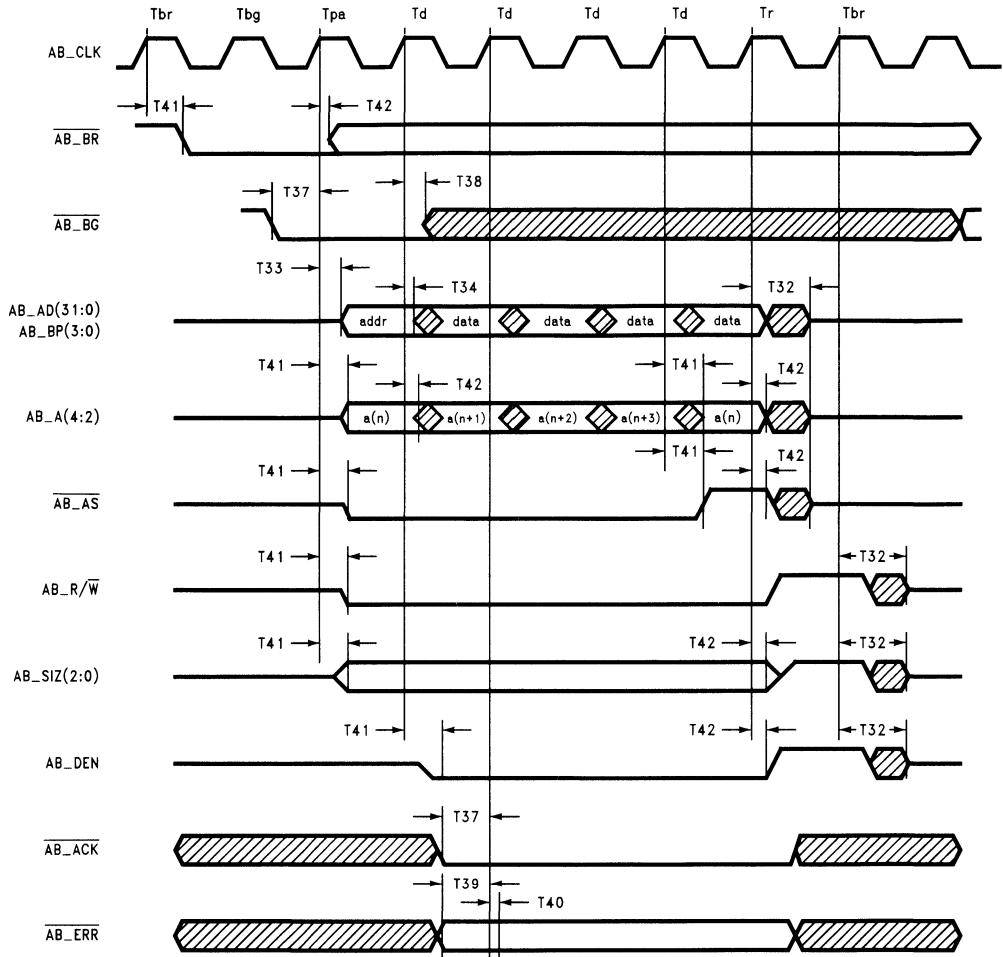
Tbr Tbg Tpa Td Td Td Td Tr Tbr

AB_CLK

T41 T42

$\overline{AB\_BR}$

T37 T38

$\overline{AB\_BG}$

T33 T34 T32

AB_AD(31:0)
AB_BP(3:0)

addr data data data data

T41 T42 T41 T42

AB_A(4:2)

a(n) a(n+1) a(n+2) a(n+3) a(n)

T41 T41 T42

$\overline{AB\_AS}$

T41 T32

AB_R/$\overline{W}$

T41 T42 T32

AB_SIZ(2:0)

T41 T42 T32

AB_DEN

T37

$\overline{AB\_ACK}$

T39 T40

$\overline{AB\_ERR}$